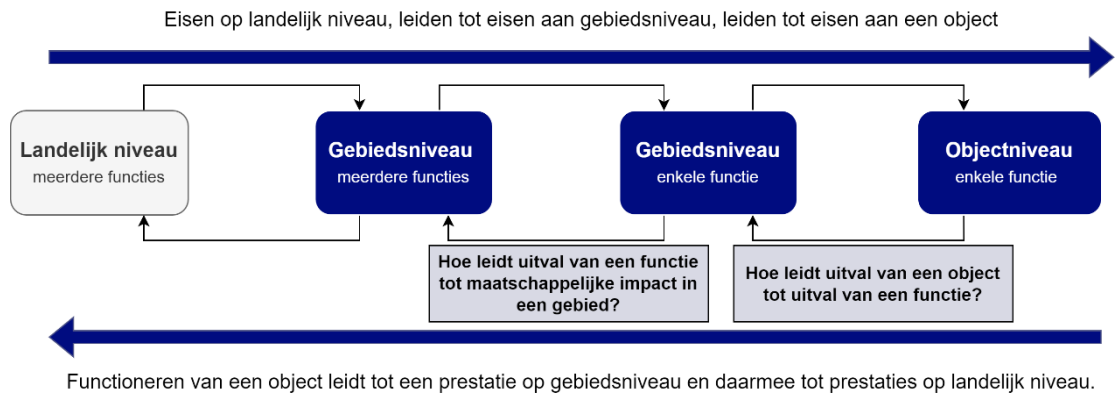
Eisen op landelijk niveau, leiden tot eisen aan gebiedsniveau, leiden tot eisen aan een object

Landelijk niveau
meerdere functies

Gebiedsniveau
meerdere functies

Gebiedsniveau
enkele functie

Objectniveau
enkele functie

Hoe leidt uitval van een functie tot maatschappelijke impact in een gebied?

Hoe leidt uitval van een object tot uitval van een functie?

Functioneren van een object leidt tot een prestatie op gebiedsniveau en daarmee tot prestaties op landelijk niveau.